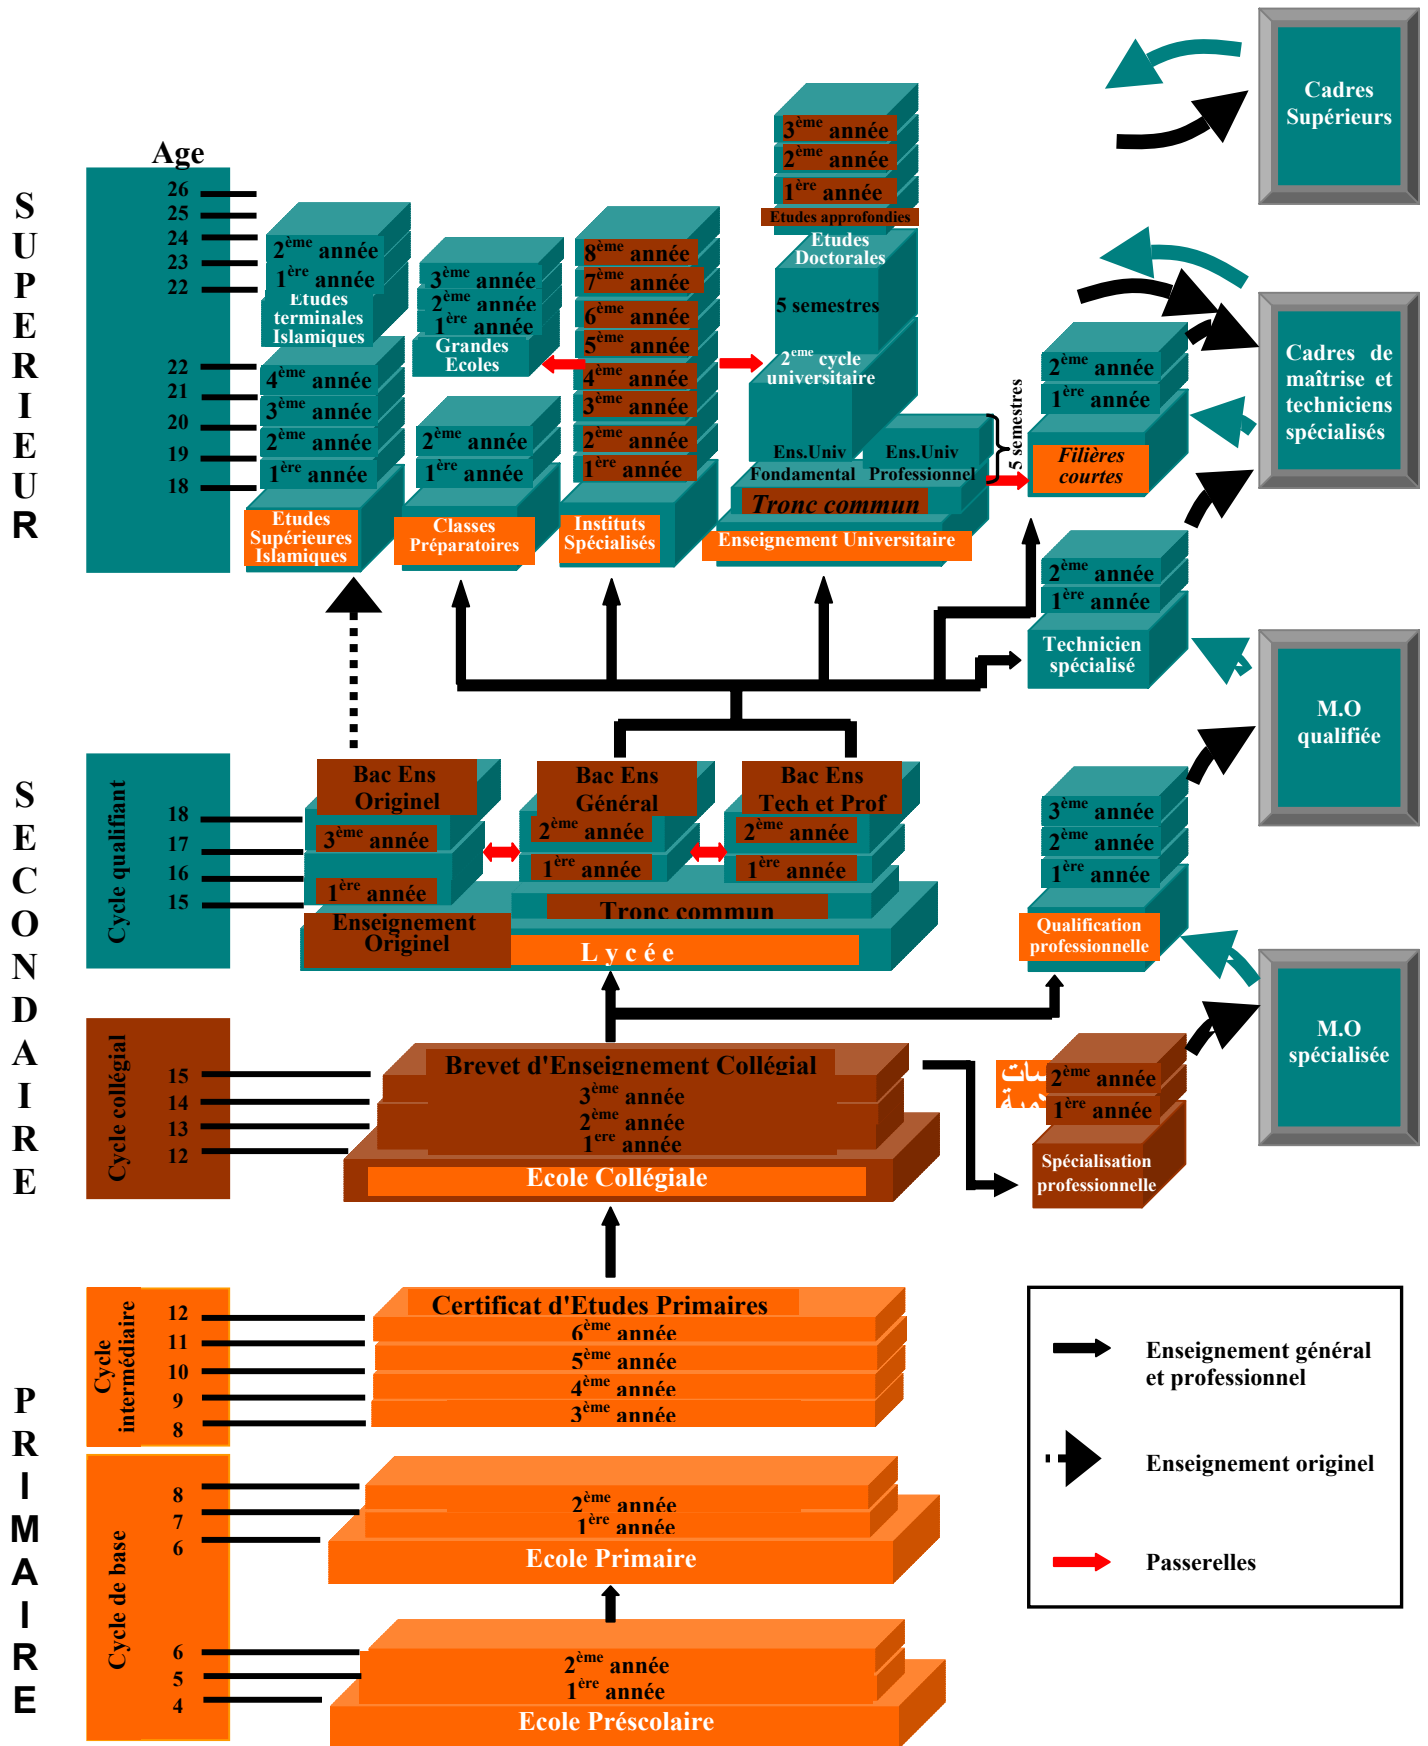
SUPERIEUR

Age
26
25
24
23
22
22
21
20
19
18

$2^{ème}$ année
$1^{ère}$ année
Etudes terminales Islamiques
$4^{ème}$ année
$3^{ème}$ année
$2^{ème}$ année
$1^{ère}$ année
Etudes Supérieures Islamiques

$3^{ème}$ année
$2^{ème}$ année
$1^{ère}$ année
Grandes Ecoles
$2^{ème}$ année
$1^{ère}$ année
Classes Préparatoires

$8^{ème}$ année
$7^{ème}$ année
$6^{ème}$ année
$5^{ème}$ année
$4^{ème}$ année
$3^{ème}$ année
$2^{ème}$ année
$1^{ère}$ année
Instituts Spécialisés

$3^{ème}$ année
$2^{ème}$ année
$1^{ère}$ année
Etudes approfondies
Etudes Doctorales
5 semestres
$2^{eme}$ cycle universitaire
Ens.Univ Fondamental
Ens.Univ Professionnel
5 semestres
Tronc commun
Enseignement Universitaire

$2^{ème}$ année
$1^{ère}$ année
Filières courtes

$2^{ème}$ année
$1^{ère}$ année
Technicien spécialisé

Cadres Supérieurs
Cadres de maîtrise et techniciens spécialisés
M.O qualifiée
M.O spécialisée

SECONDAIRE

Cycle qualifiant
18
17
16
15

Bac Ens Originel
$3^{ème}$ année
$1^{ère}$ année
Enseignement Originel
Bac Ens Général
$2^{ème}$ année
$1^{ère}$ année
Bac Ens Tech et Prof
$2^{ème}$ année
$1^{ère}$ année
Tronc commun
L y c é e

$3^{ème}$ année
$2^{ème}$ année
$1^{ère}$ année
Qualification professionnelle

Cycle collégial
15
14
13
12

Brevet d'Enseignement Collégial
$3^{ème}$ année
$2^{ème}$ année
$1^{ere}$ année
Ecole Collégiale

$2^{ème}$ année
$1^{ère}$ année
Spécialisation professionnelle

PRIMAIRE

Cycle intermédiaire
12
11
10
9
8

Certificat d'Etudes Primaires
$6^{ème}$ année
$5^{ème}$ année
$4^{ème}$ année
$3^{ème}$ année

Cycle de base
8
7
6
6
5
4

$2^{ème}$ année
$1^{ère}$ année
Ecole Primaire
$2^{ème}$ année
$1^{ère}$ année
Ecole Préscolaire

Enseignement général et professionnel
Enseignement originel
Passerelles